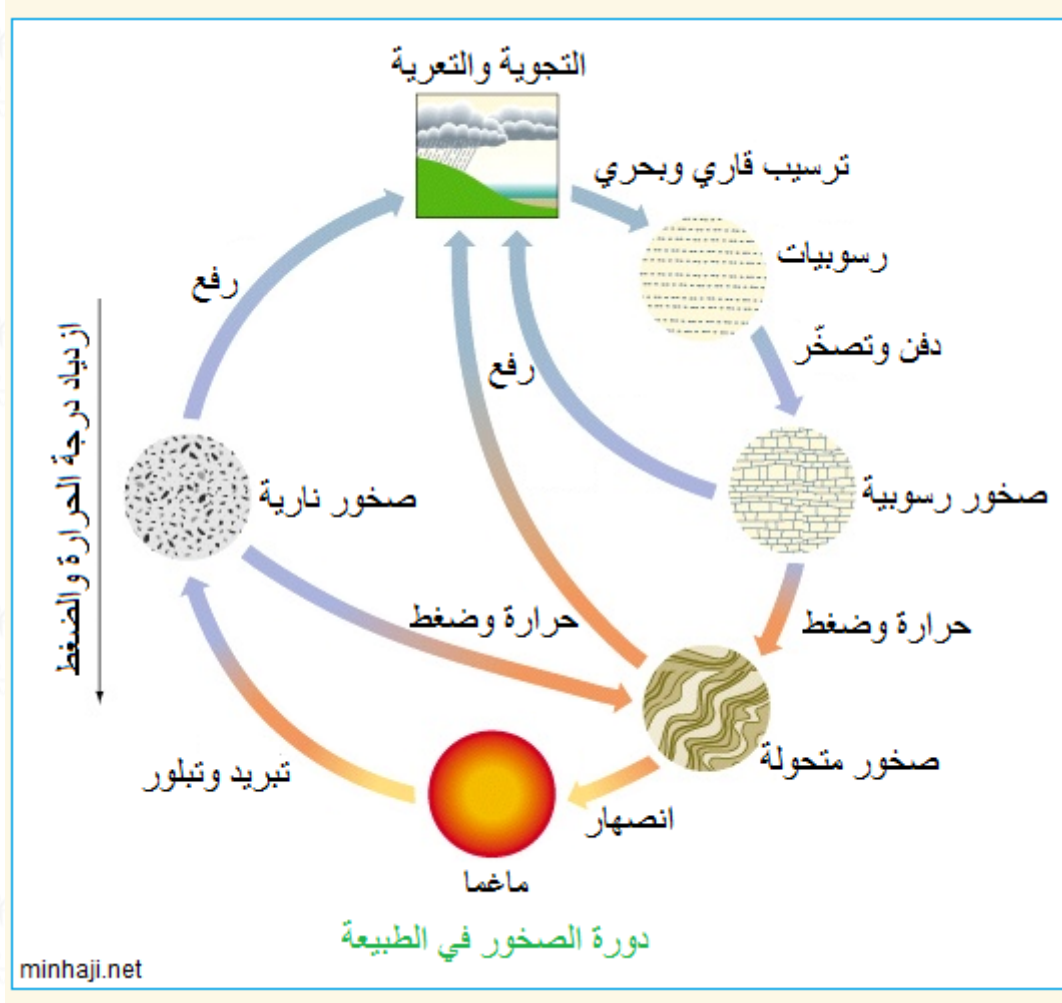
التجوية والتعرية

ترسيب قاري وبحري

رسوبيات

دفن وتصخّر

صخور رسوبية

رفع

رفع

ازدياد درجة الحرارة والضغط

صخور نارية

حرارة وضغط

حرارة وضغط

صخور متحولة

انصهار

تبريد وتبلور

ماغما

دورة الصخور في الطبيعة

minhaji.net